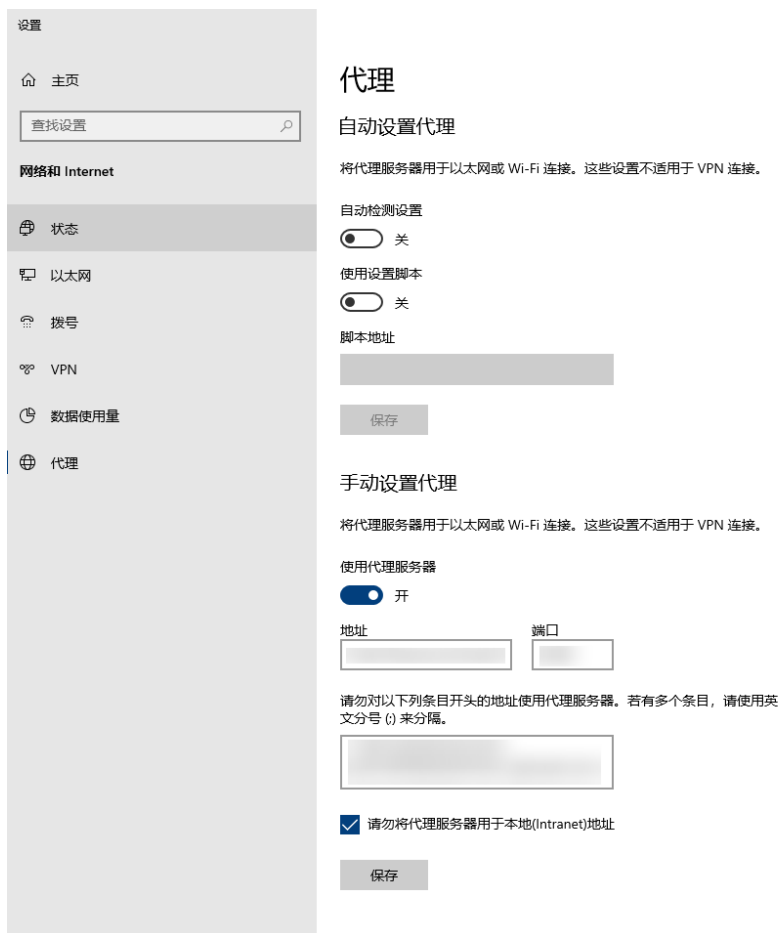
设置

主页

查找设置

网络和 Internet

状态

以太网

拨号

VPN

数据使用量

代理

代理

自动设置代理

将代理服务器用于以太网或 Wi-Fi 连接。这些设置不适用于 VPN 连接。

自动检测设置

关

使用设置脚本

关

脚本地址

保存

手动设置代理

将代理服务器用于以太网或 Wi-Fi 连接。这些设置不适用于 VPN 连接。

使用代理服务器

开

地址

端口

请勿对以下列条目开头的地址使用代理服务器。若有多个条目，请使用英文分号 (;) 来分隔。

请勿将代理服务器用于本地(Intranet)地址

保存